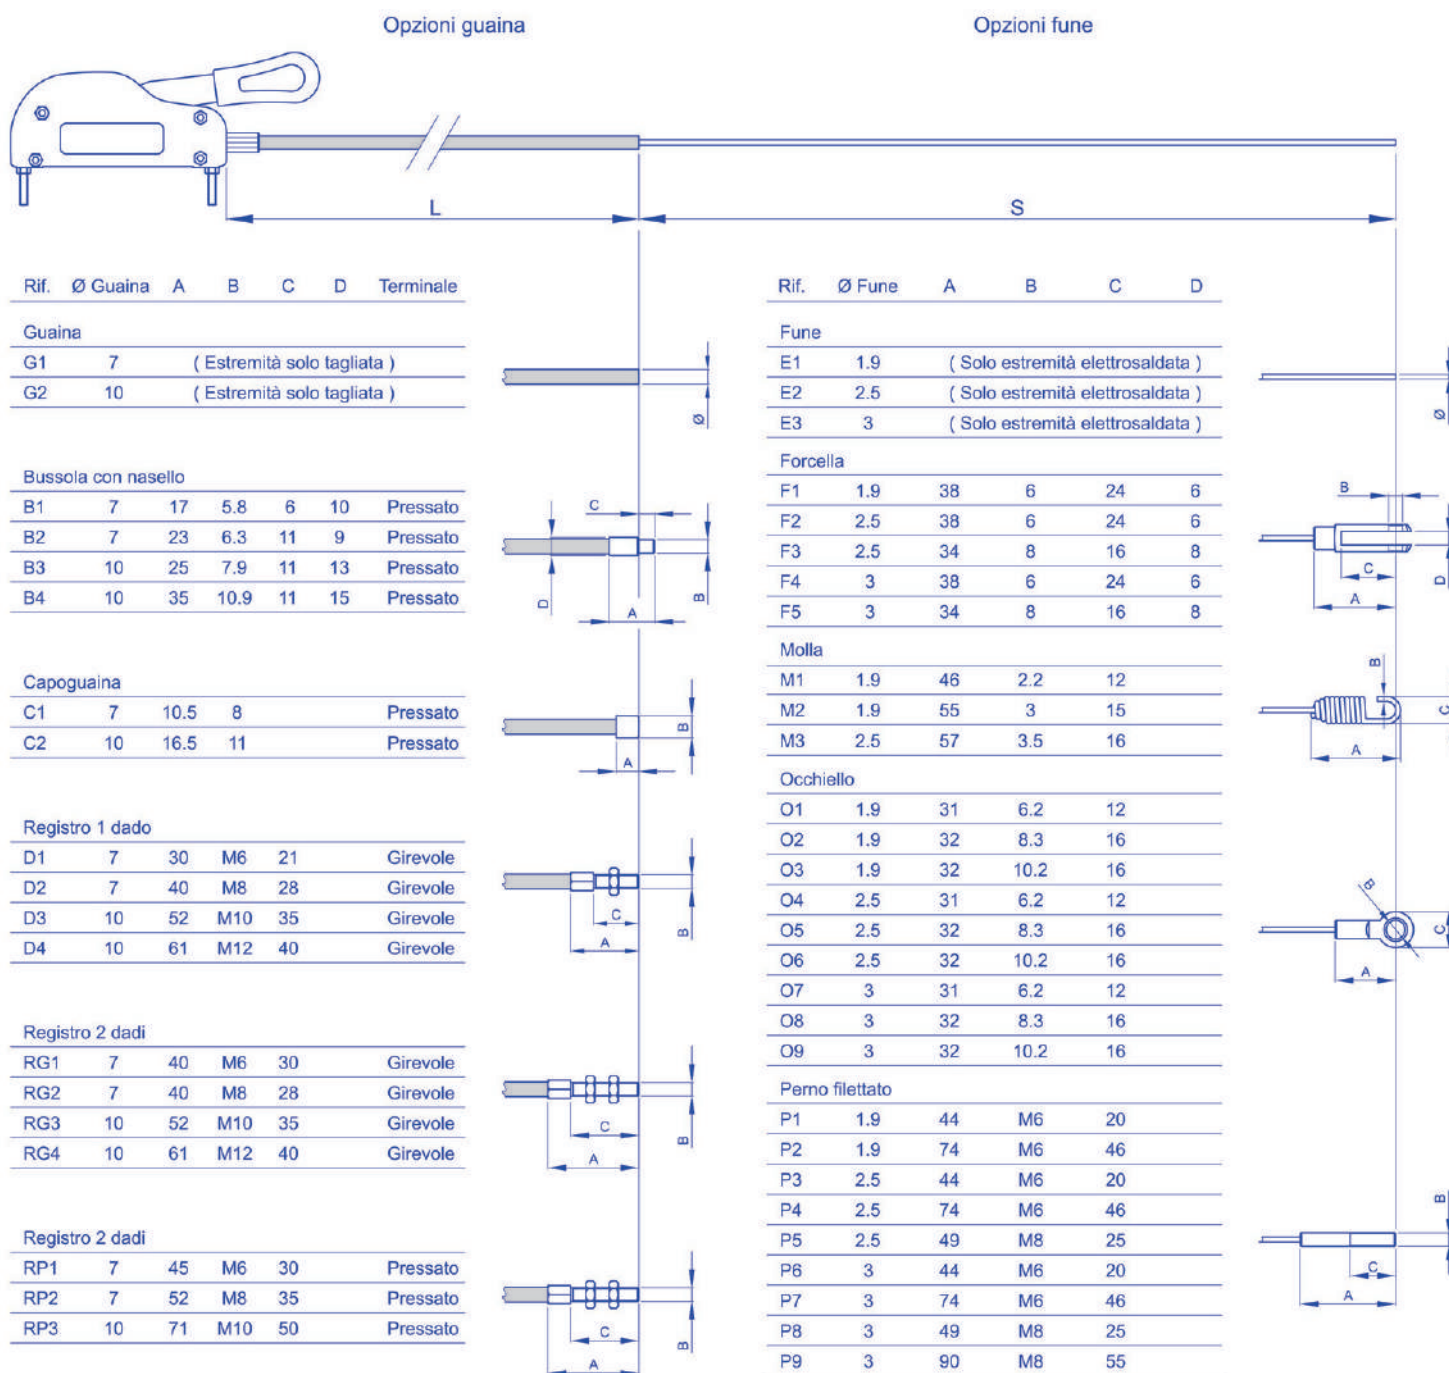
Opzioni guaina

Opzioni fune

L

S

| Rif. | Ø Guaina | A | B | C | D | Terminale |
|---|---|---|---|---|---|---|
| Guaina | | | | | | |
| G1 | 7 | ( Estremità solo tagliata ) | | | | |
| G2 | 10 | ( Estremità solo tagliata ) | | | | |
| Bussola con nasello | | | | | | |
| B1 | 7 | 17 | 5.8 | 6 | 10 | Pressato |
| B2 | 7 | 23 | 6.3 | 11 | 9 | Pressato |
| B3 | 10 | 25 | 7.9 | 11 | 13 | Pressato |
| B4 | 10 | 35 | 10.9 | 11 | 15 | Pressato |
| Capoguaina | | | | | | |
| C1 | 7 | 10.5 | 8 | | | Pressato |
| C2 | 10 | 16.5 | 11 | | | Pressato |
| Registro 1 dado | | | | | | |
| D1 | 7 | 30 | M6 | 21 | | Girevole |
| D2 | 7 | 40 | M8 | 28 | | Girevole |
| D3 | 10 | 52 | M10 | 35 | | Girevole |
| D4 | 10 | 61 | M12 | 40 | | Girevole |
| Registro 2 dadi | | | | | | |
| RG1 | 7 | 40 | M6 | 30 | | Girevole |
| RG2 | 7 | 40 | M8 | 28 | | Girevole |
| RG3 | 10 | 52 | M10 | 35 | | Girevole |
| RG4 | 10 | 61 | M12 | 40 | | Girevole |
| Registro 2 dadi | | | | | | |
| RP1 | 7 | 45 | M6 | 30 | | Pressato |
| RP2 | 7 | 52 | M8 | 35 | | Pressato |
| RP3 | 10 | 71 | M10 | 50 | | Pressato |

Ø C D A B C A B A C B A C B A C B

| Rif. | Ø Fune | A | B | C | D |
|---|---|---|---|---|---|
| Fune | | | | | |
| E1 | 1.9 | ( Solo estremità elettrosaldata ) | | | |
| E2 | 2.5 | ( Solo estremità elettrosaldata ) | | | |
| E3 | 3 | ( Solo estremità elettrosaldata ) | | | |
| Forcella | | | | | |
| F1 | 1.9 | 38 | 6 | 24 | 6 |
| F2 | 2.5 | 38 | 6 | 24 | 6 |
| F3 | 2.5 | 34 | 8 | 16 | 8 |
| F4 | 3 | 38 | 6 | 24 | 6 |
| F5 | 3 | 34 | 8 | 16 | 8 |
| Molla | | | | | |
| M1 | 1.9 | 46 | 2.2 | 12 | |
| M2 | 1.9 | 55 | 3 | 15 | |
| M3 | 2.5 | 57 | 3.5 | 16 | |
| Occhiello | | | | | |
| O1 | 1.9 | 31 | 6.2 | 12 | |
| O2 | 1.9 | 32 | 8.3 | 16 | |
| O3 | 1.9 | 32 | 10.2 | 16 | |
| O4 | 2.5 | 31 | 6.2 | 12 | |
| O5 | 2.5 | 32 | 8.3 | 16 | |
| O6 | 2.5 | 32 | 10.2 | 16 | |
| O7 | 3 | 31 | 6.2 | 12 | |
| O8 | 3 | 32 | 8.3 | 16 | |
| O9 | 3 | 32 | 10.2 | 16 | |
| Perno filettato | | | | | |
| P1 | 1.9 | 44 | M6 | 20 | |
| P2 | 1.9 | 74 | M6 | 46 | |
| P3 | 2.5 | 44 | M6 | 20 | |
| P4 | 2.5 | 74 | M6 | 46 | |
| P5 | 2.5 | 49 | M8 | 25 | |
| P6 | 3 | 44 | M6 | 20 | |
| P7 | 3 | 74 | M6 | 46 | |
| P8 | 3 | 49 | M8 | 25 | |
| P9 | 3 | 90 | M8 | 55 | |

Ø B C A D B A C B A C B C A